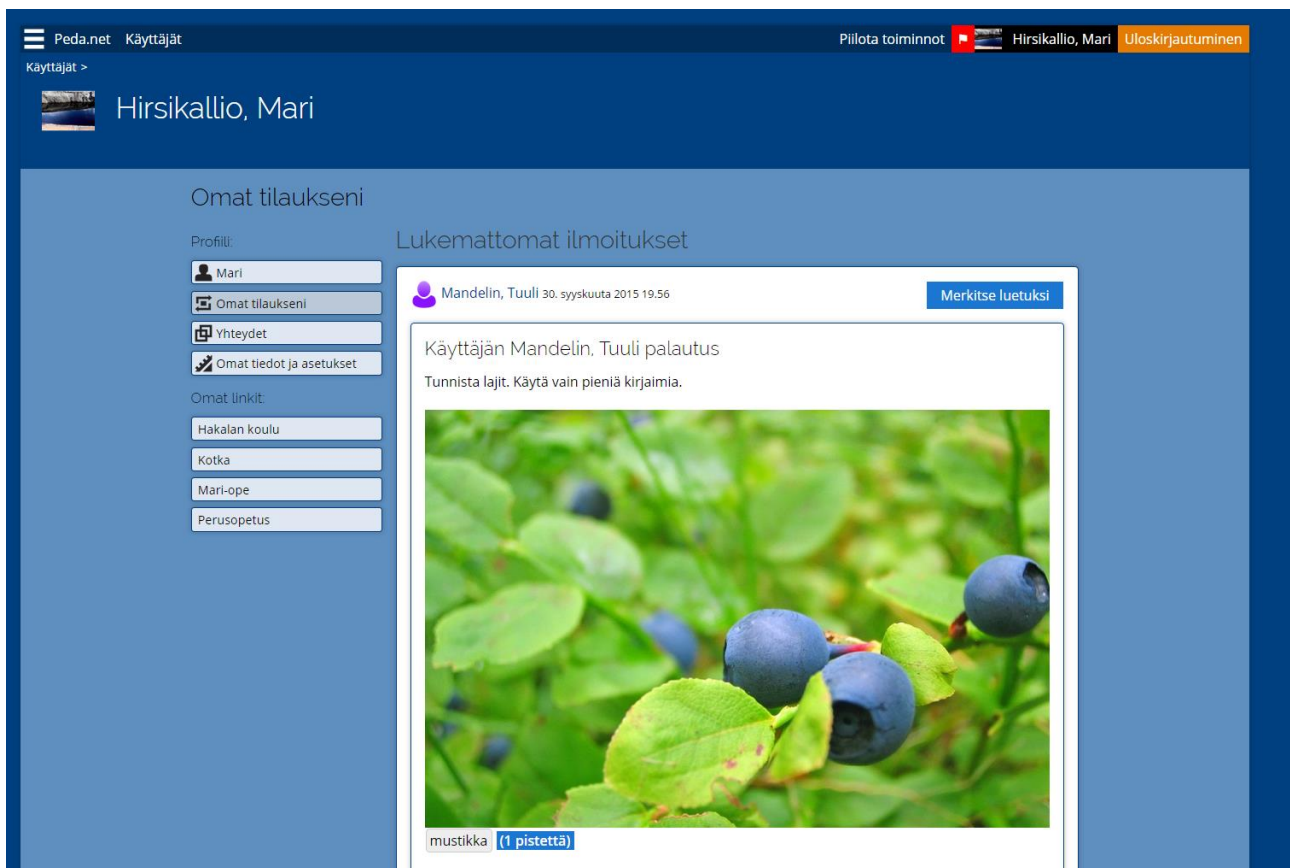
Peda.net Käyttäjät

Piilota toiminnot Hirsikallio, Mari Uloskirjautuminen

Käyttäjät >

Hirsikallio, Mari

Omat tilaukseni

Profiili:

Mari

Omat tilaukseni

Yhteydet

Omat tiedot ja asetukset

Omat linkit:

Hakalan koulu

Kotka

Mari-ope

Perusopetus

Lukemattomat ilmoitukset

Mandelin, Tuuli 30. syyskuuta 2015 19.56

Merkitse luetuksi

Käyttäjän Mandelin, Tuuli palautus

Tunnista lajit. Käytä vain pieniä kirjaimia.

mustikka (1 pistettä)